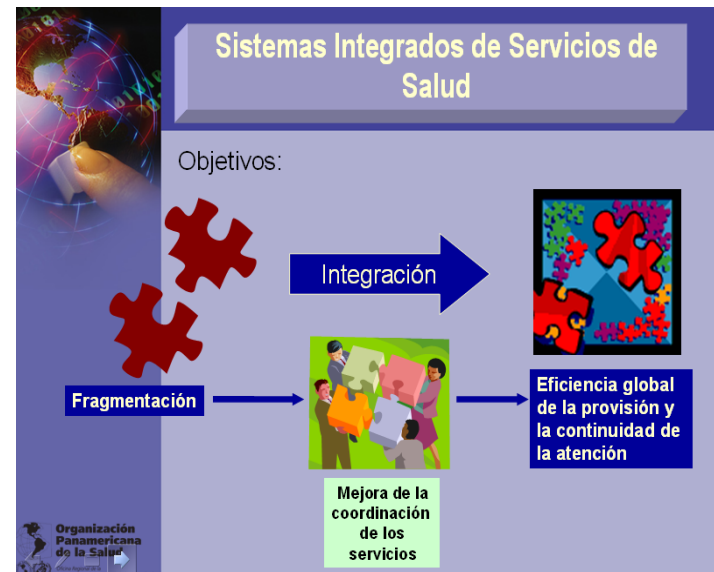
Sistemas Integrados de Servicios de Salud

Objetivos:

Integración

Fragmentación

Mejora de la coordinación de los servicios

Eficiencia global de la provisión y la continuidad de la atención

Organización Panamericana de la Salud